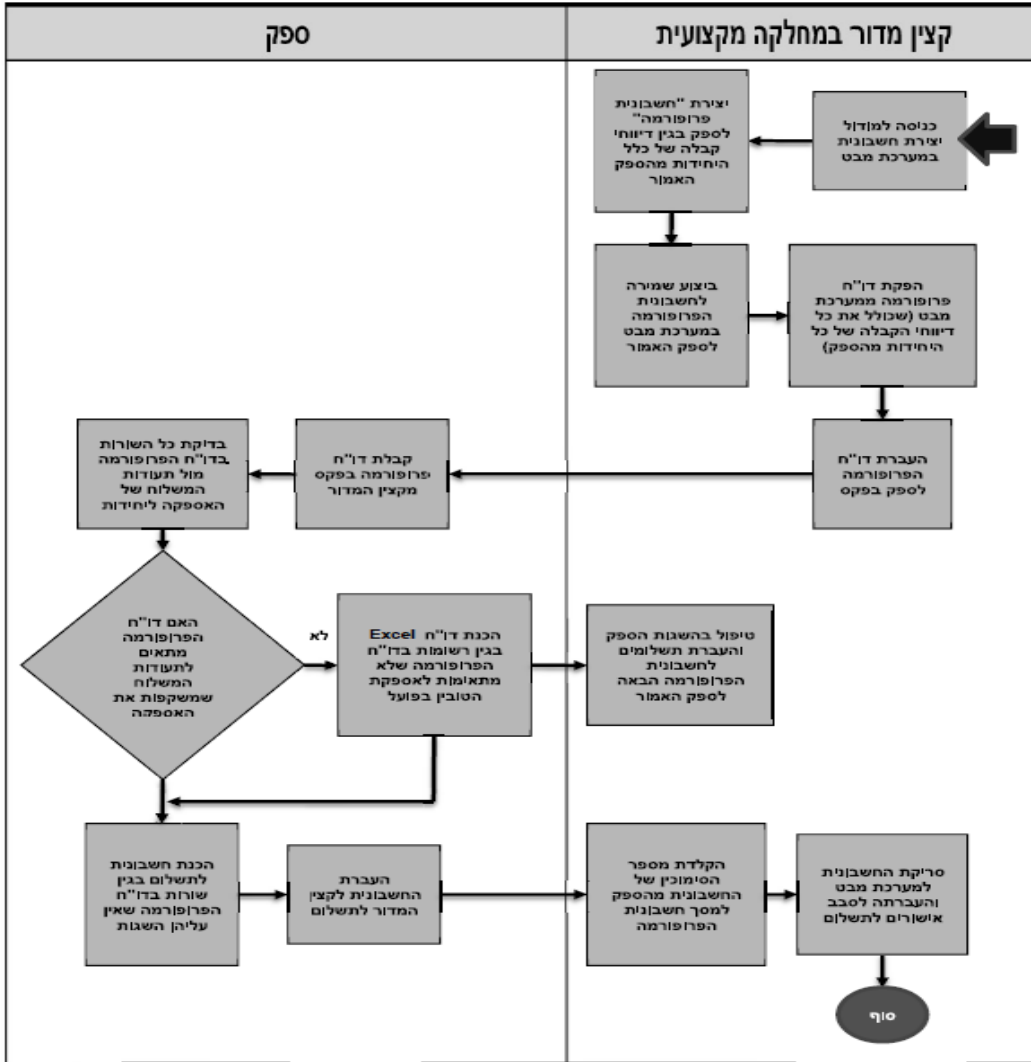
קצין מדור במחלקה מקצועית

ספק

כניסה למודול יצירת חשבונית במערכת מבט

יצירת "חשבונית פרופורמה" לספק בגין דיווחי קבלה של כלל היחידות מהספק האמור

הפקת דו"ח פרופורמה ממערכת מבט (שכולל את כל דיווחי הקבלה של כל היחידות מהספק)

ביצוע שמירה לחשבונית הפרופורמה במערכת מבט לספק האמור

העברת דו"ח הפרופורמה לספק בפקס

קבלת דו"ח פרופורמה בפקס מקצין המדור

בדיקת כל השורות בדו"ח הפרופורמה מול תעודות המשלוח של האספקה ליחידות

האם דו"ח הפרופורמה מתאים לתעודות המשלוח שמשקפות את האספקה

לא

הכנת דו"ח Excel בגין רשומות בדו"ח הפרופורמה שלא מתאימות לאספקת הטובין בפועל

טיפול בהשגות הספק והעברת תשלומים לחשבונית הפרופורמה הבאה לספק האמור

הכנת חשבונית לתשלום בגין שורות בדו"ח הפרופורמה שאין עליהן השגות

העברת החשבונית לקצין המדור לתשלום

הקלדת מספר הסימוכין של החשבונית מהספק למסך חשבונית הפרופורמה

סריקת החשבונית למערכת מבט והעברתה לסבב אישורים לתשלום

סוף